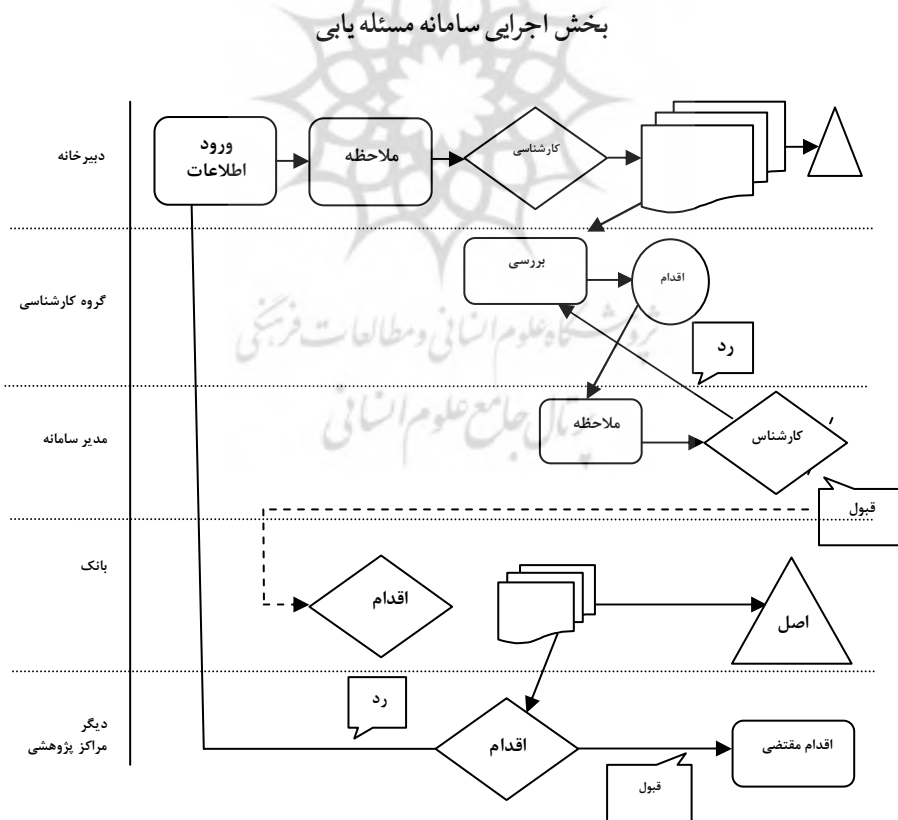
بخش اجرایی سامانه مسئله یابی

دبیرخانه
ورود اطلاعات
ملاحظه
کارشناسی

گروه کارشناسی
بررسی
اقدام
ردّ

مدیر سامانه
ملاحظه
کارشناس
قبول

بانک
اقدام
اصل

دیگر مراکز پژوهشی
رد
اقدام
اقدام مقتضی
قبول

پژوهشگاه علوم انسانی و مطالعات فرهنگی
پرتال جامع علوم انسانی